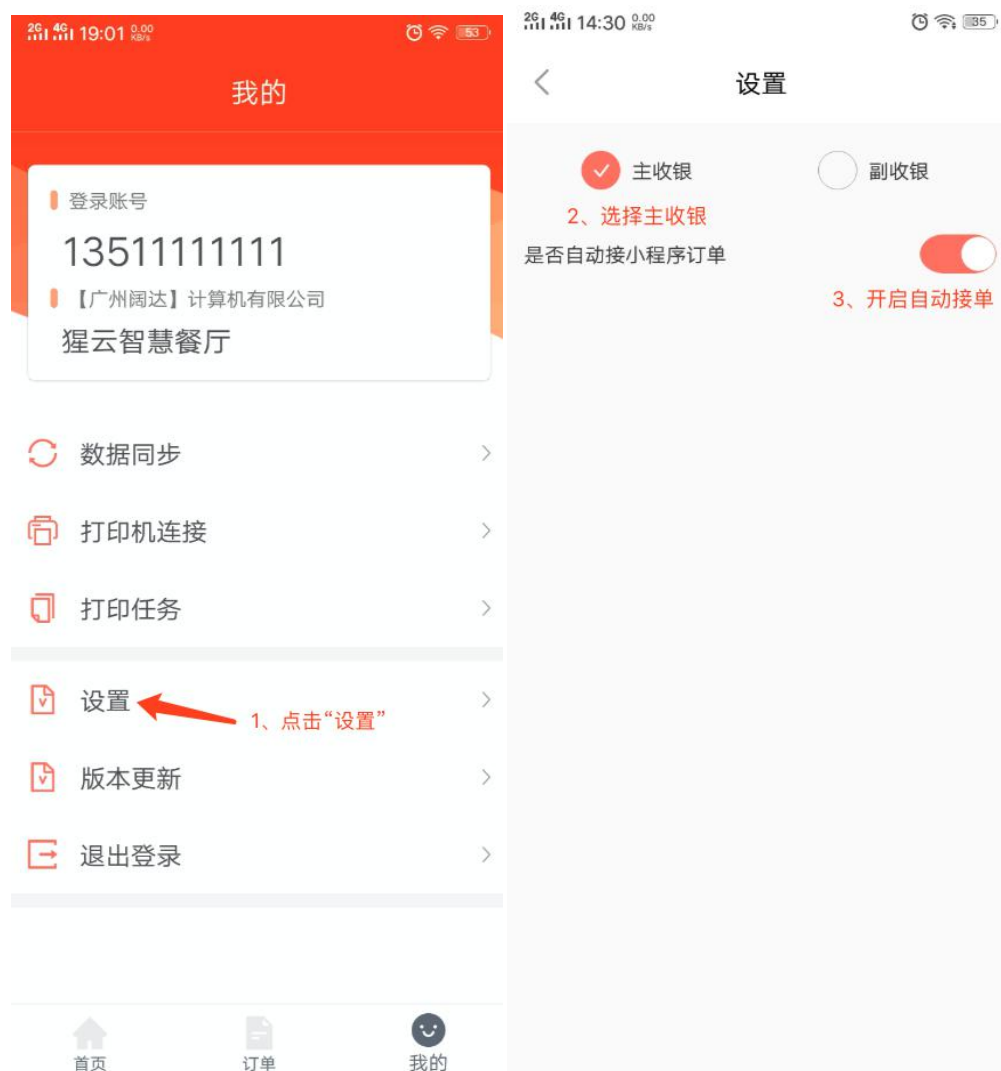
2G 4G 19:01 0.00 KB/s 53

我的

登录账号
13511111111
【广州阅达】计算机有限公司
猩云智慧餐厅

数据同步
打印机连接
打印任务
设置
1、点击“设置”
版本更新
退出登录

首页
订单
我的

2G 4G 14:30 0.00 KB/s 35

设置

主收银
副收银
2、选择主收银
是否自动接小程序订单
3、开启自动接单